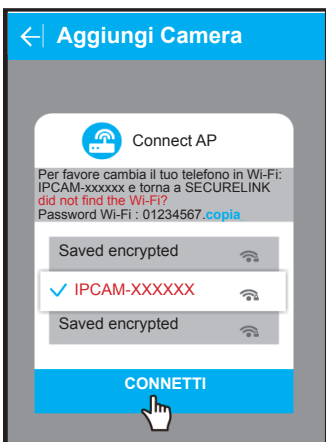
Aggiungi Camera

Connect AP

Per favore cambia il tuo telefono in Wi-Fi: IPCAM-xxxxxx e torna a SECURELINK
did not find the Wi-Fi?
Password Wi-Fi : 01234567.copia

Saved encrypted

IPCAM-XXXXXX

Saved encrypted

CONNETTI